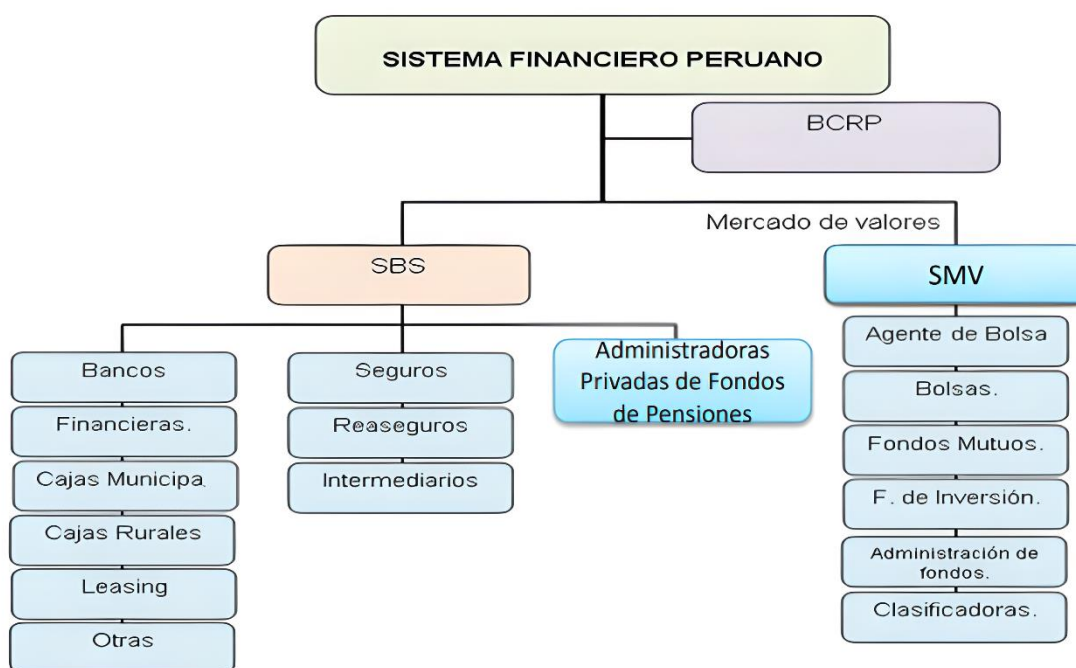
SISTEMA FINANCIERO PERUANO

BCRP

Mercado de valores

SBS

SMV

Bancos

Financieras.

Cajas Municipa

Cajas Rurales

Leasing

Otras

Seguros

Reaseguros

Intermediarios

Administradoras Privadas de Fondos de Pensiones

Agente de Bolsa

Bolsas.

Fondos Mutuos.

F. de Inversión.

Administración de fondos.

Clasificadoras.